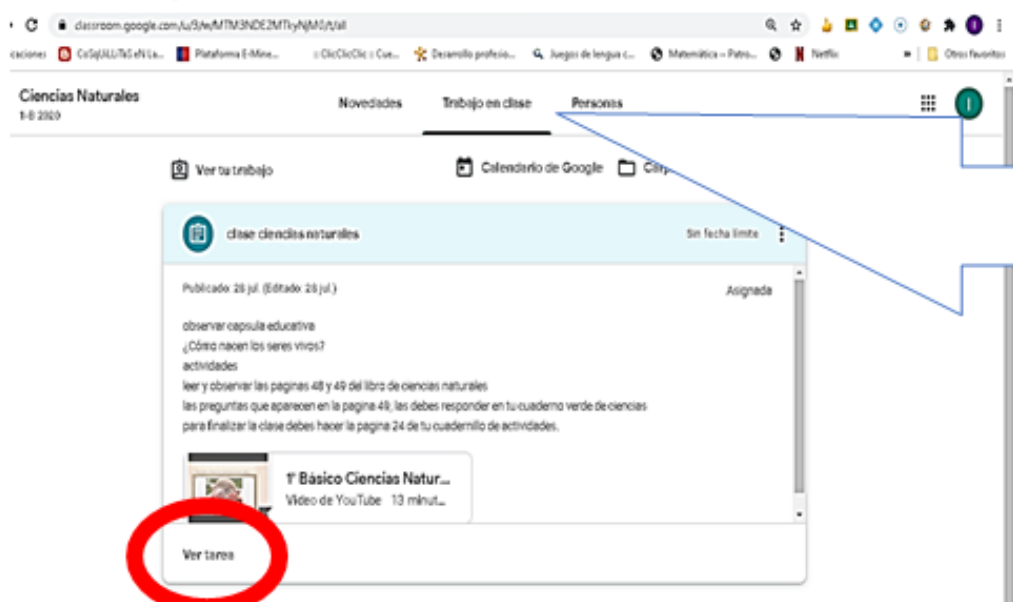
classroom.google.com/u/3/w/MTM3NDE2MTkyNjM0/t/all

icaciones CoSqUILLiTaS eN La... Plataforma E-Mine... ::ClicClicClic:: Cue... Desarrollo profesio... Juegos de lengua c... Matemática – Patro... Netflix Otros favoritos

Ciencias Naturales
1-B 2020

Novedades Trabajo en clase Personas

I

Ver tu trabajo

Calendario de Google Cl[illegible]

clase ciencias naturales

Sin fecha límite

Publicado: 28 jul. (Editado: 28 jul.)

Asignada

observar capsula educativa
¿Cómo nacen los seres vivos?
actividades
leer y observar las paginas 48 y 49 del libro de ciencias naturales
las preguntas que aparecen en la pagina 49, las debes responder en tu cuaderno verde de ciencias
para finalizar la clase debes hacer la pagina 24 de tu cuadernillo de actividades.

1° Básico Ciencias Natur...
Video de YouTube 13 minut...

Ver tarea